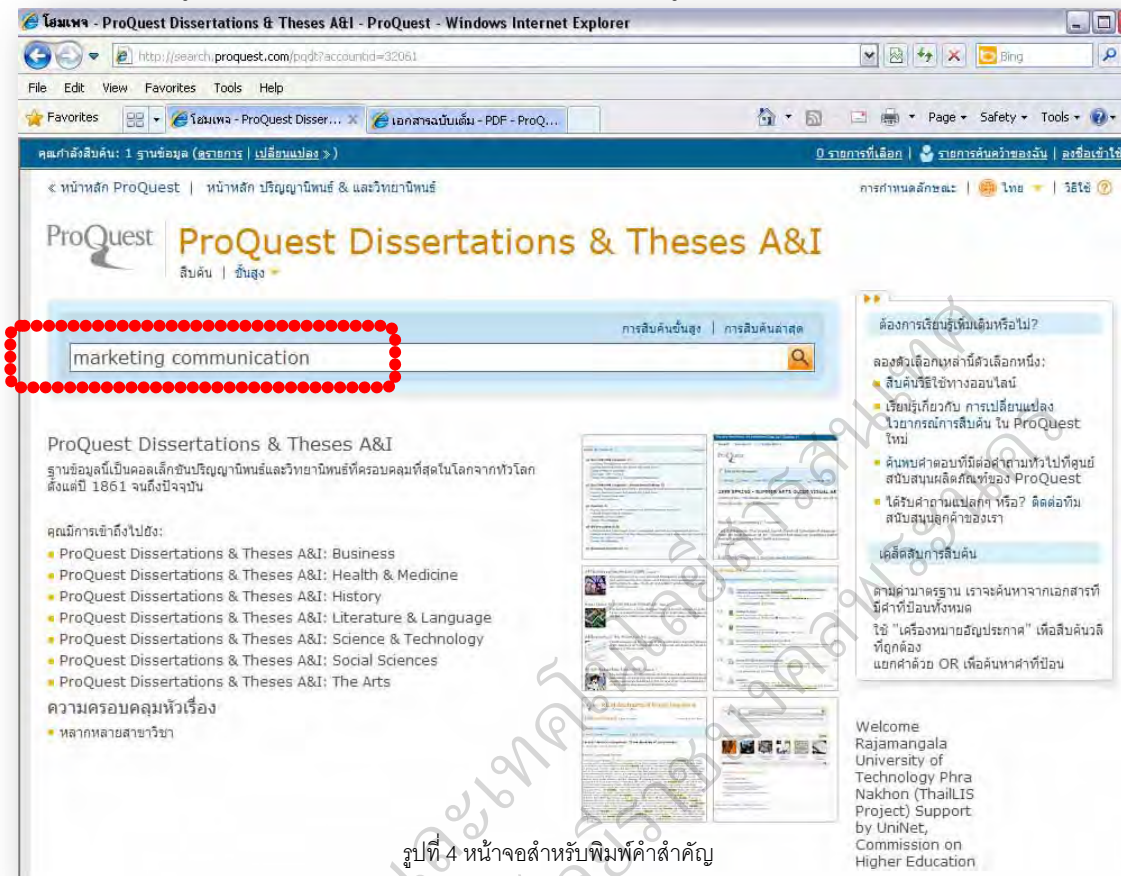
โฮมเพจ - ProQuest Dissertations & Theses A&I - ProQuest - Windows Internet Explorer

http://search.proquest.com/pqdt?accountid=32061

Bing

File Edit View Favorites Tools Help

Favorites

โฮมเพจ - ProQuest Disser...

เอกสารฉบับเต็ม - PDF - ProQ...

Page Safety Tools

คุณกำลังสืบค้น: 1 ฐานข้อมูล (ดรายการ | เปลี่ยนแปลง »)

0 รายการที่เลือก | รายการค้นคว้าของฉัน | ลงชื่อเข้าใช้

« หน้าหลัก ProQuest | หน้าหลัก ปริญญานิพนธ์ & และวิทยานิพนธ์

การกำหนดลักษณะ | ไทย | วิธีใช้

ProQuest

ProQuest Dissertations & Theses A&I

สืบค้น | ขั้นสูง

การสืบค้นขั้นสูง | การสืบค้นล่าสุด

marketing communication

ProQuest Dissertations & Theses A&I

ฐานข้อมูลนี้เป็นคอลเล็กชันปริญญานิพนธ์และวิทยานิพนธ์ที่ครอบคลุมที่สุดในโลกจากทั่วโลก ตั้งแต่ปี 1861 จนถึงปัจจุบัน

คุณมีการเข้าถึงไปยัง:

ProQuest Dissertations & Theses A&I: Business
ProQuest Dissertations & Theses A&I: Health & Medicine
ProQuest Dissertations & Theses A&I: History
ProQuest Dissertations & Theses A&I: Literature & Language
ProQuest Dissertations & Theses A&I: Science & Technology
ProQuest Dissertations & Theses A&I: Social Sciences
ProQuest Dissertations & Theses A&I: The Arts

ความครอบคลุมหัวเรื่อง

หลากหลายสาขาวิชา

ต้องการเรียนรู้เพิ่มเติมหรือไม่?

ลองตัวเลือกเหล่านี้ตัวเลือกหนึ่ง:

สืบค้นวิธีใช้ทางออนไลน์
เรียนรู้เกี่ยวกับ การเปลี่ยนแปลง ในประสบการณ์การสืบค้น ใน ProQuest ใหม่
ค้นพบคำตอบที่มีต่อคำถามทั่วไปที่ศูนย์สนับสนุนผลิตภัณฑ์ของ ProQuest
ได้รับคำถามแปลกๆ หรือ? ติดต่อทีมสนับสนุนลูกค้าของเรา

เคล็ดลับการสืบค้น

ตามค่ามาตรฐาน เราจะค้นหาจากเอกสารที่มีคำที่ป้อนทั้งหมด
ใช้ "เครื่องหมายอัญประกาศ" เพื่อสืบค้นวลีที่ถูกต้อง
แยกคำด้วย OR เพื่อค้นหาคำที่ป้อน

Welcome Rajamangala University of Technology Phra Nakhon (ThailLIS Project) Support by UniNet, Commission on Higher Education

รูปที่ 4 หน้าจอสำหรับพิมพ์คำสำคัญ